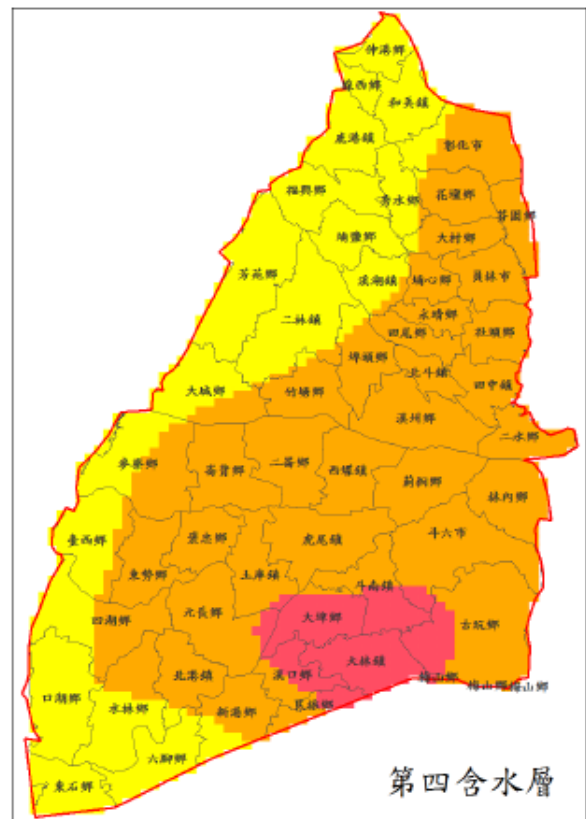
伸港鄉
線西鄉
和美鎮
鹿港鎮
彰化市
福興鄉
秀水鄉
花壇鄉
芬園鄉
埔鹽鄉
大村鄉
芳苑鄉
溪湖鎮
埔心鄉
員林市
二林鎮
永靖鄉
田尾鄉
社頭鄉
埤頭鄉
北斗鎮
大城鄉
竹塘鄉
田中鎮
溪州鄉
二水鄉
麥寮鄉
崙背鄉
二崙鄉
西螺鎮
莿桐鄉
林內鄉
臺西鄉
褒忠鄉
虎尾鎮
斗六市
東勢鄉
土庫鎮
斗南鎮
四湖鄉
元長鄉
大埤鄉
古坑鄉
大林鎮
北港鎮
溪口鄉
梅山鄉
梅山鄉
梅山鄉
口湖鄉
水林鄉
新港鄉
民雄鄉
六腳鄉
東石鄉
第四含水層